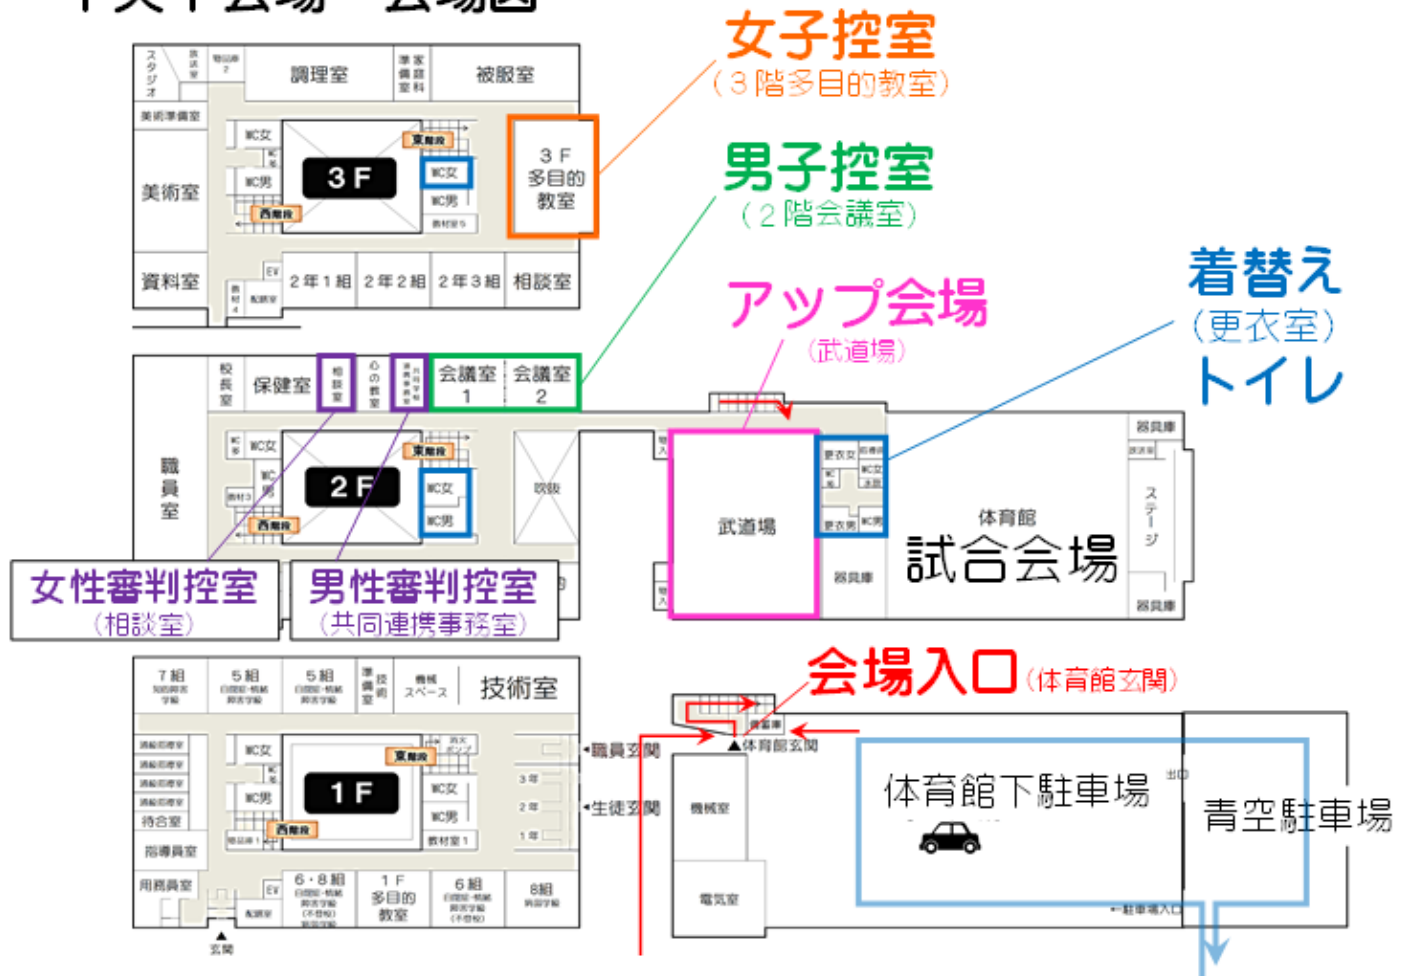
女子控室
(3階多目的教室)

男子控室
(2階会議室)

アップ会場
(武道場)

着替え
(更衣室)
トイレ

スタジオ
調理室
準備室
被服室
美術準備室
WC女
WC男
東階段
西階段
3F
WC女
WC男
3F
多目的
教室
美術室
資料室
EV
2年1組
2年2組
2年3組
相談室

校長室
保健室
相談室
会議室1
会議室2
職員室
WC
WC女
東階段
西階段
2F
WC女
WC男
吹抜
武道場
更衣室
WC
更衣室
WC男
器具庫
体育館
試合会場
ステージ
器具庫
器具庫

女性審判控室
(相談室)
男性審判控室
(共同連携事務室)

会場入口(体育館玄関)

7組
5組
5組
機械スペース
技術室
WC女
WC男
東階段
西階段
1F
WC女
WC男
教材室1
職員玄関
生徒玄関
3年
2年
1年
待合室
指導員室
用務員室
EV
6・8組
1F
多目的
教室
6組
8組
玄関
体育館玄関
機械室
電気室
体育館下駐車場
青空駐車場
駐車場入口